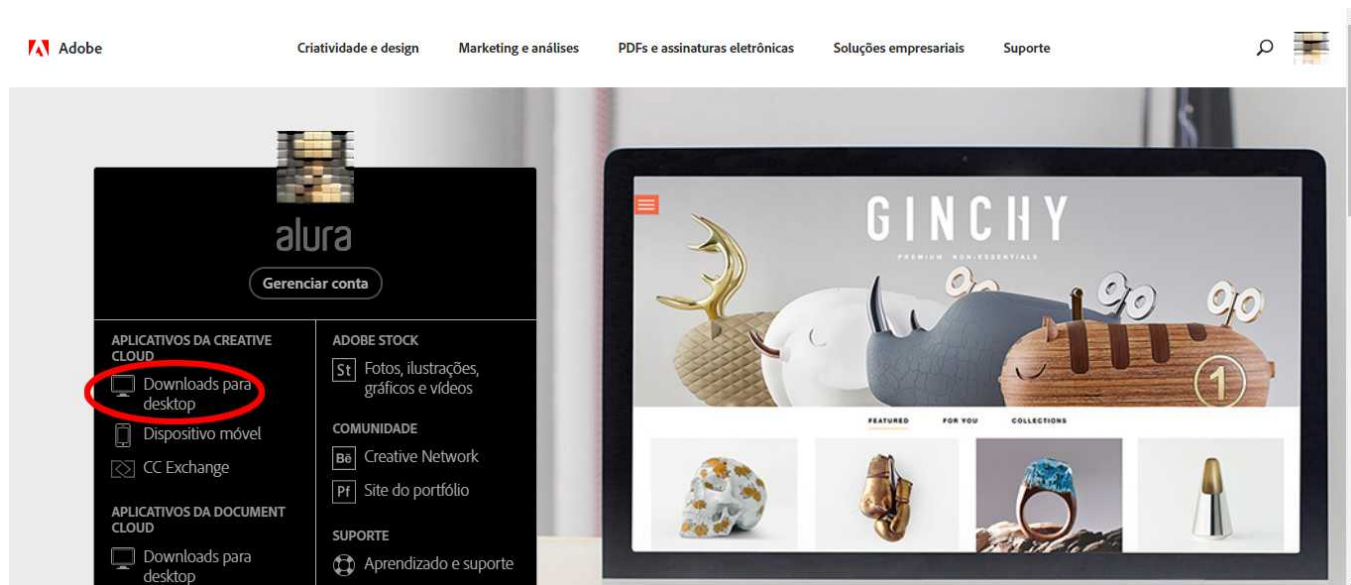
Adobe Criatividade e design Marketing e análises PDFs e assinaturas eletrônicas Soluções empresariais Suporte

alura

Gerenciar conta

APLICATIVOS DA CREATIVE CLOUD

Downloads para desktop

Dispositivo móvel

CC Exchange

APLICATIVOS DA DOCUMENT CLOUD

Downloads para desktop

ADOBE STOCK

St Fotos, ilustrações, gráficos e vídeos

COMUNIDADE

Bē Creative Network

Pf Site do portfólio

SUPORTE

Aprendizado e suporte

GINCHY

PREMIUM NON-ESSENTIALS

FEATURED FOR YOU COLLECTIONS